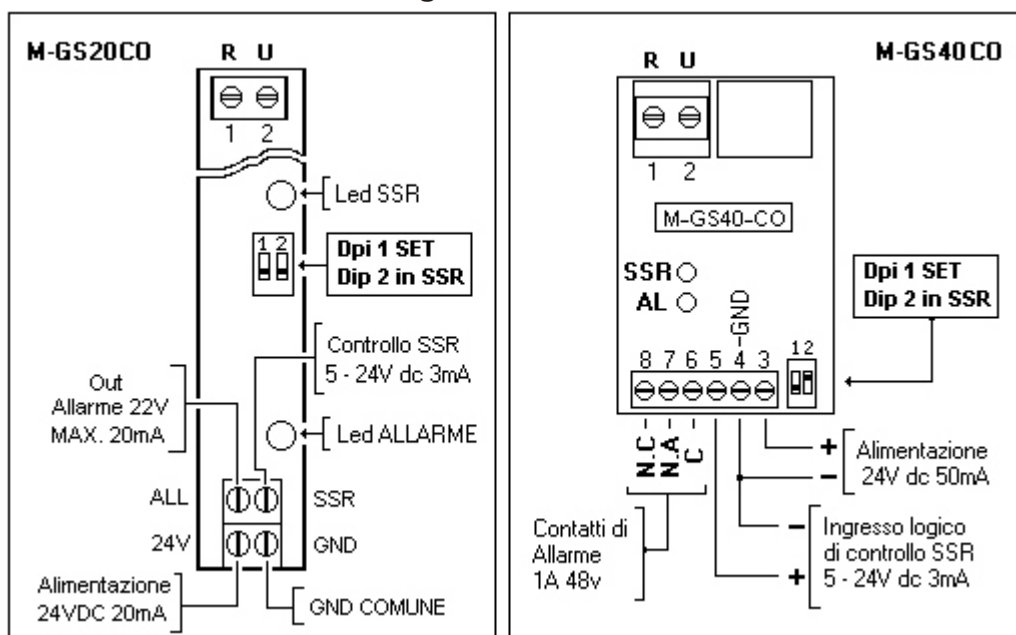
M-GS20CO

R U

1 2

Led SSR

1 2

Dpi 1 SET
Dip 2 in SSR

Controllo SSR
5 - 24V dc 3mA

Out
Allarme 22V
MAX. 20mA

Led ALLARME

ALL

SSR

24V

GND

Alimentazione
24VDC 20mA

GND COMUNE

M-GS40CO

R U

1 2

M-GS40-CO

SSR

AL

GND

8 7 6 5 4 3

1 2

Dpi 1 SET
Dip 2 in SSR

N.C. N.A. C

+ Alimentazione
− 24V dc 50mA

Contatti di
Allarme
1A 48v

− Ingresso logico
di controllo SSR
+ 5 - 24V dc 3mA